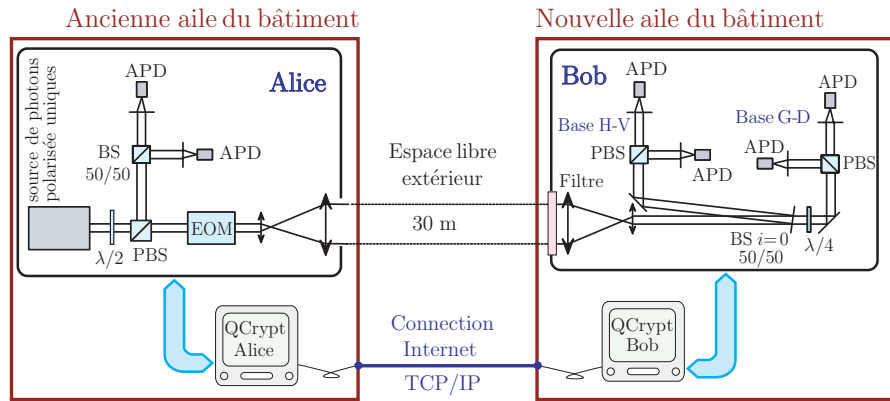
Ancienne aile du bâtiment

Nouvelle aile du bâtiment

Alice

source de photons polarisée uniques

APD

BS 50/50

APD

PBS

EOM

$\lambda/2$

Espace libre extérieur

30 m

Bob

APD

Base H-V

PBS

APD

Base G-D

APD

APD

PBS

Filtre

BS $i=0$ 50/50

$\lambda/4$

QCrypt Alice

Connection Internet

TCP/IP

QCrypt Bob